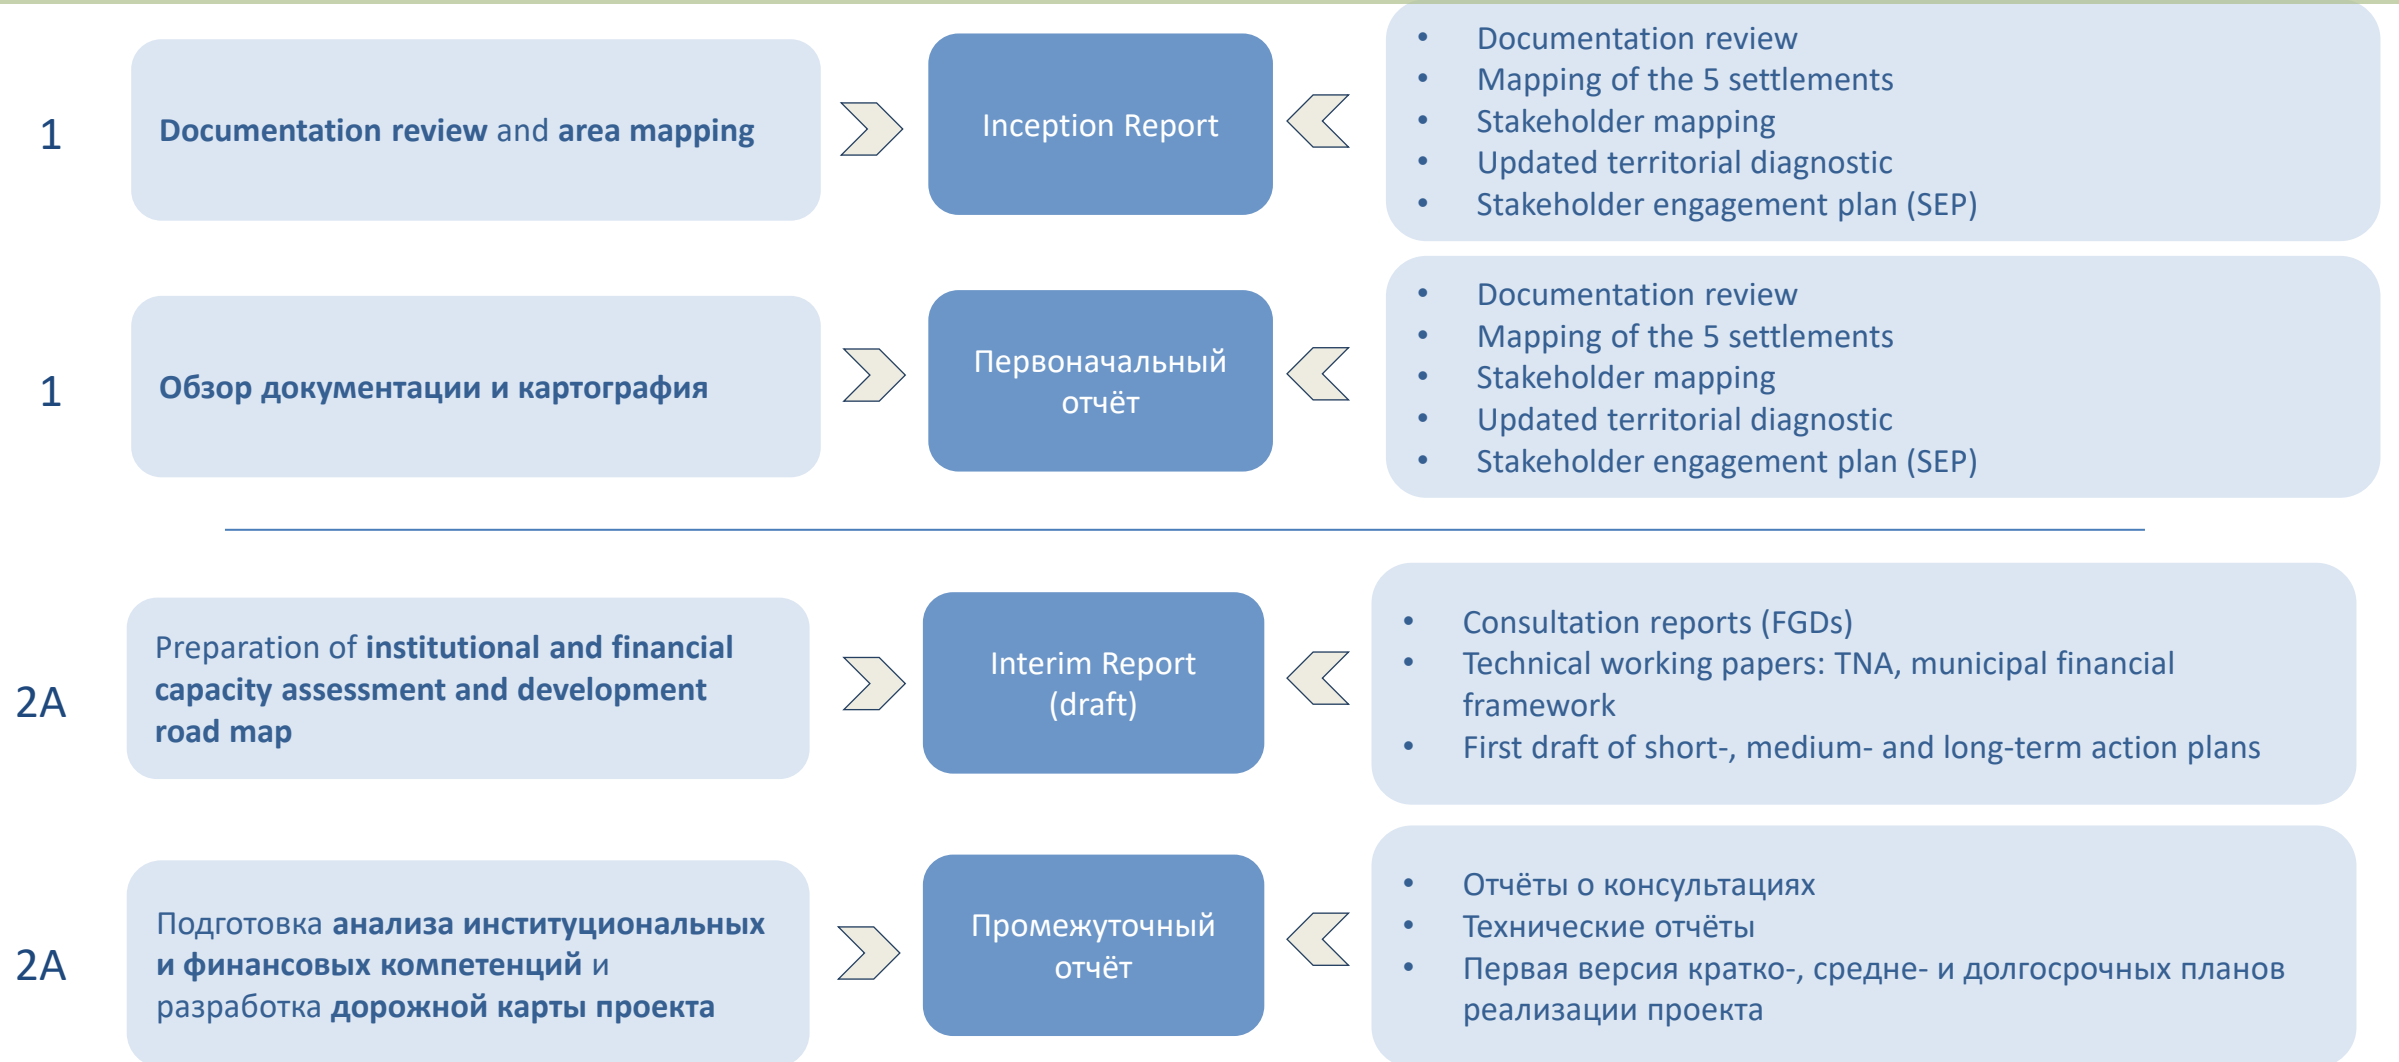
1

Documentation review and area mapping

Inception Report

- Documentation review
- Mapping of the 5 settlements
- Stakeholder mapping
- Updated territorial diagnostic
- Stakeholder engagement plan (SEP)

1

Обзор документации и картография

Первоначальный отчёт

- Documentation review
- Mapping of the 5 settlements
- Stakeholder mapping
- Updated territorial diagnostic
- Stakeholder engagement plan (SEP)

2A

Preparation of institutional and financial capacity assessment and development road map

Interim Report (draft)

- Consultation reports (FGDs)
- Technical working papers: TNA, municipal financial framework
- First draft of short-, medium- and long-term action plans

2A

Подготовка анализа институциональных и финансовых компетенций и разработка дорожной карты проекта

Промежуточный отчёт

- Отчёты о консультациях
- Технические отчёты
- Первая версия кратко-, средне- и долгосрочных планов реализации проекта